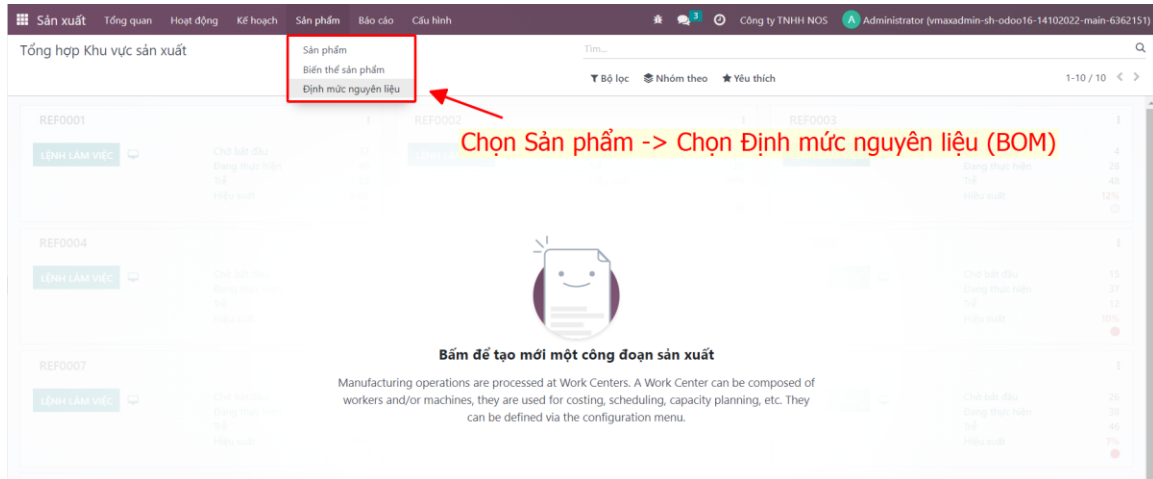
Sản xuất Tổng quan Hoạt động Kế hoạch Sản phẩm Báo cáo Cấu hình

3 Công ty TNHH NOS A Administrator (vmaxadmin-sh-odoo16-14102022-main-6362151)

Tổng hợp Khu vực sản xuất

Sản phẩm
Biến thể sản phẩm
Định mức nguyên liệu

Tìm...

Bộ lọc Nhóm theo Yêu thích 1-10 / 10

REF0001
LỆNH LÀM VIỆC
Chờ bắt đầu
Đang thực hiện
Trễ
Hiệu suất

REF0002

REF0003
Đang thực hiện 28
Trễ 48
Hiệu suất 12%

Chọn Sản phẩm -> Chọn Định mức nguyên liệu (BOM)

REF0004
LỆNH LÀM VIỆC
Chờ bắt đầu 15
Đang thực hiện 37
Trễ 12
Hiệu suất 16%

REF0007
LỆNH LÀM VIỆC
Chờ bắt đầu 26
Đang thực hiện 38
Trễ 46
Hiệu suất 7%

Bấm để tạo mới một công đoạn sản xuất

Manufacturing operations are processed at Work Centers. A Work Center can be composed of workers and/or machines, they are used for costing, scheduling, capacity planning, etc. They can be defined via the configuration menu.